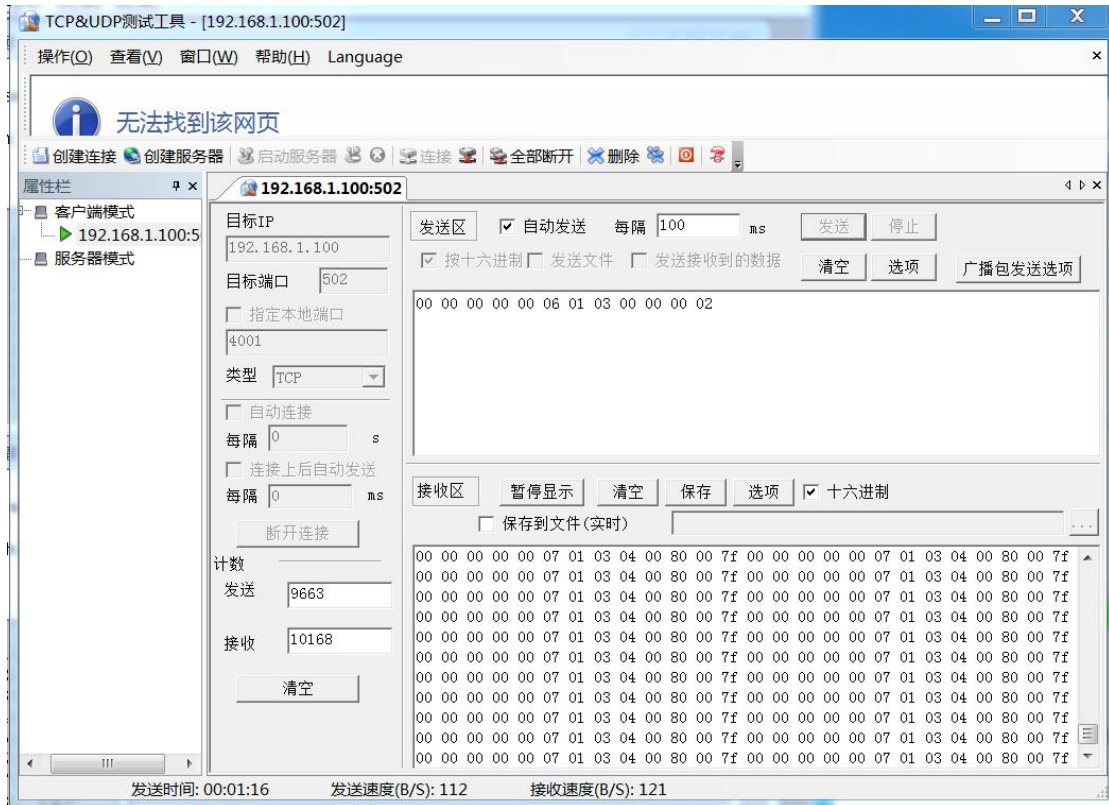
TCP&UDP测试工具 - [192.168.1.100:502]

操作(O) 查看(V) 窗口(W) 帮助(H) Language

无法找到该网页

创建连接 创建服务器 启动服务器 连接 全部断开 删除

属性栏

客户端模式
192.168.1.100:5
服务器模式

192.168.1.100:502

目标IP
192.168.1.100
目标端口 502
指定本地端口
4001
类型 TCP
自动连接
每隔 0 s
连接上后自动发送
每隔 0 ms
断开连接
计数
发送 9663
接收 10168
清空

发送区 自动发送 每隔 100 ms 发送 停止
按十六进制 发送文件 发送接收到的数据 清空 选项 广播包发送选项

00 00 00 00 00 06 01 03 00 00 00 02

接收区 暂停显示 清空 保存 选项 十六进制
保存到文件(实时)

00 00 00 00 00 07 01 03 04 00 80 00 7f 00 00 00 00 00 07 01 03 04 00 80 00 7f
00 00 00 00 00 07 01 03 04 00 80 00 7f 00 00 00 00 00 07 01 03 04 00 80 00 7f
00 00 00 00 00 07 01 03 04 00 80 00 7f 00 00 00 00 00 07 01 03 04 00 80 00 7f
00 00 00 00 00 07 01 03 04 00 80 00 7f 00 00 00 00 00 07 01 03 04 00 80 00 7f
00 00 00 00 00 07 01 03 04 00 80 00 7f 00 00 00 00 00 07 01 03 04 00 80 00 7f
00 00 00 00 00 07 01 03 04 00 80 00 7f 00 00 00 00 00 07 01 03 04 00 80 00 7f
00 00 00 00 00 07 01 03 04 00 80 00 7f 00 00 00 00 00 07 01 03 04 00 80 00 7f
00 00 00 00 00 07 01 03 04 00 80 00 7f 00 00 00 00 00 07 01 03 04 00 80 00 7f
00 00 00 00 00 07 01 03 04 00 80 00 7f 00 00 00 00 00 07 01 03 04 00 80 00 7f
00 00 00 00 00 07 01 03 04 00 80 00 7f 00 00 00 00 00 07 01 03 04 00 80 00 7f
00 00 00 00 00 07 01 03 04 00 80 00 7f 00 00 00 00 00 07 01 03 04 00 80 00 7f

发送时间: 00:01:16 发送速度(B/S): 112 接收速度(B/S): 121